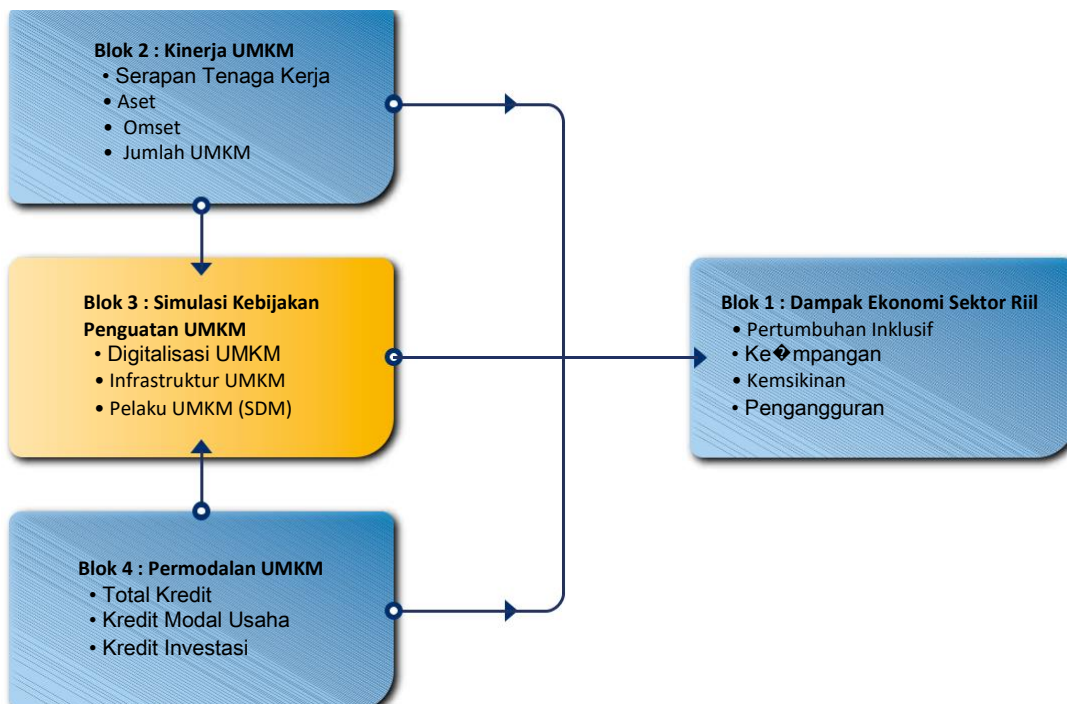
Blok 2 : Kinerja UMKM
• Serapan Tenaga Kerja
• Aset
• Omset
• Jumlah UMKM

Blok 3 : Simulasi Kebijakan Penguatan UMKM
• Digitalisasi UMKM
• Infrastruktur UMKM
• Pelaku UMKM (SDM)

Blok 4 : Permodalan UMKM
• Total Kredit
• Kredit Modal Usaha
• Kredit Investasi

Blok 1 : Dampak Ekonomi Sektor Riil
• Pertumbuhan Inklusif
• Ke�mpangan
• Kemsikinan
• Pengangguran